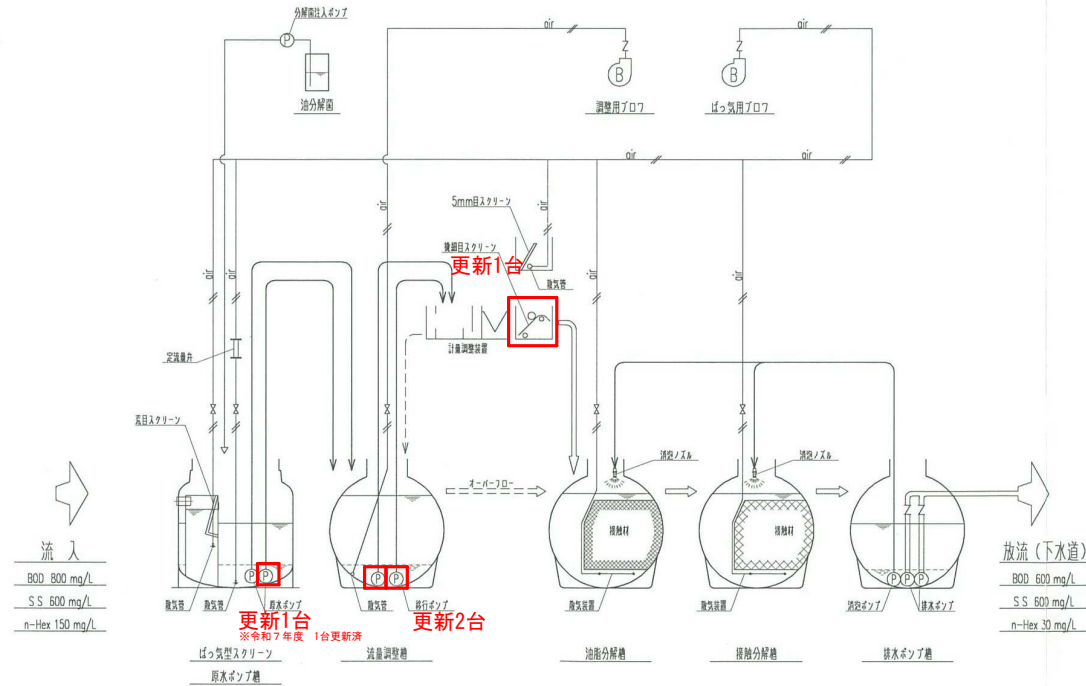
分解菌注入ポンプ
P
油分解菌
air
B
調整用ブロワ
air
B
ばっ気用ブロワ
air
air
5mm目スクリーン
微細目スクリーン
air
air
更新1台
散気管
計量調整装置
air
air
air
air
定流量弁
荒目スクリーン
オーバーフロー
消泡ノズル
消泡ノズル
接触材
接触材
流入
BOD 800 mg/L
SS 600 mg/L
n-Hex 150 mg/L
P
P
散気管
散気管
原水ポンプ
更新1台
※令和７年度　1台更新済
ばっ気型スクリーン
原水ポンプ槽
P
P
散気管
移行ポンプ
更新2台
流量調整槽
散気装置
油脂分解槽
散気装置
接触分解槽
P
P
P
消泡ポンプ
排水ポンプ
排水ポンプ槽
放流（下水道）
BOD 600 mg/L
SS 600 mg/L
n-Hex 30 mg/L